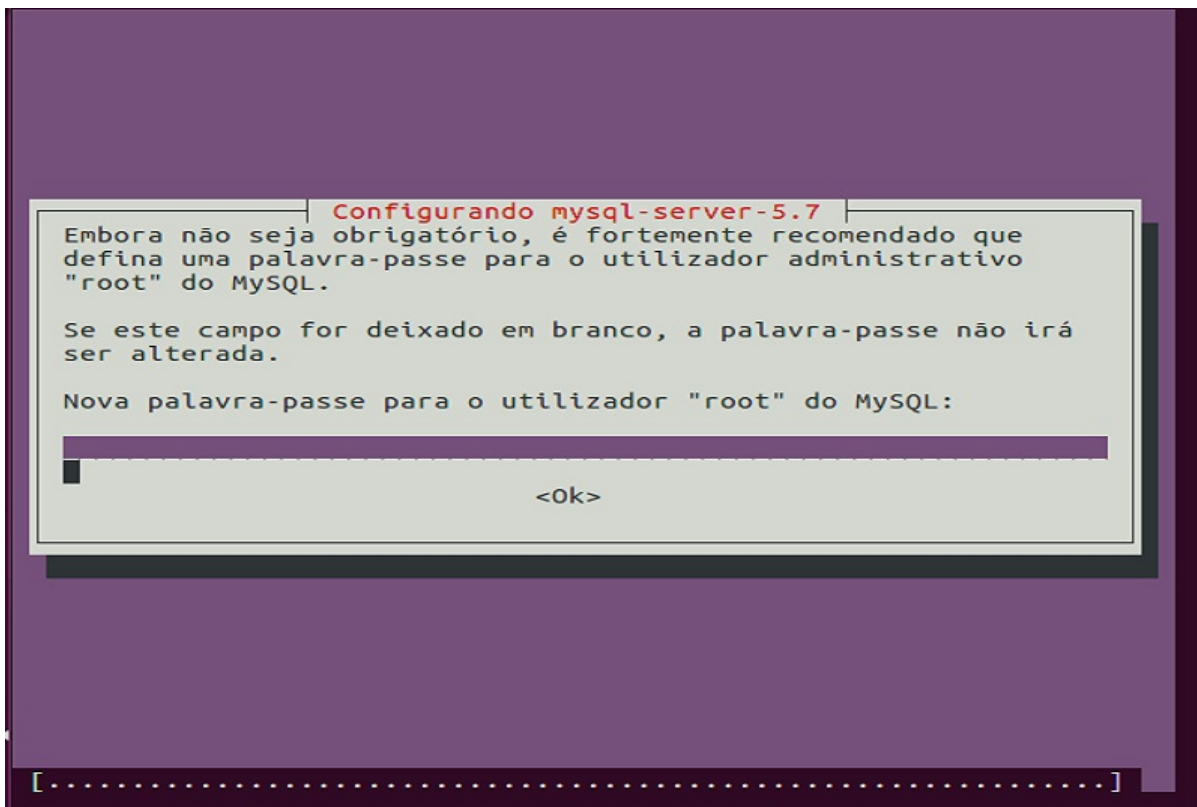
Configurando mysql-server-5.7

Embora não seja obrigatório, é fortemente recomendado que defina uma palavra-passe para o utilizador administrativo "root" do MySQL.

Se este campo for deixado em branco, a palavra-passe não irá ser alterada.

Nova palavra-passe para o utilizador "root" do MySQL:

<Ok>

[......................................................................]